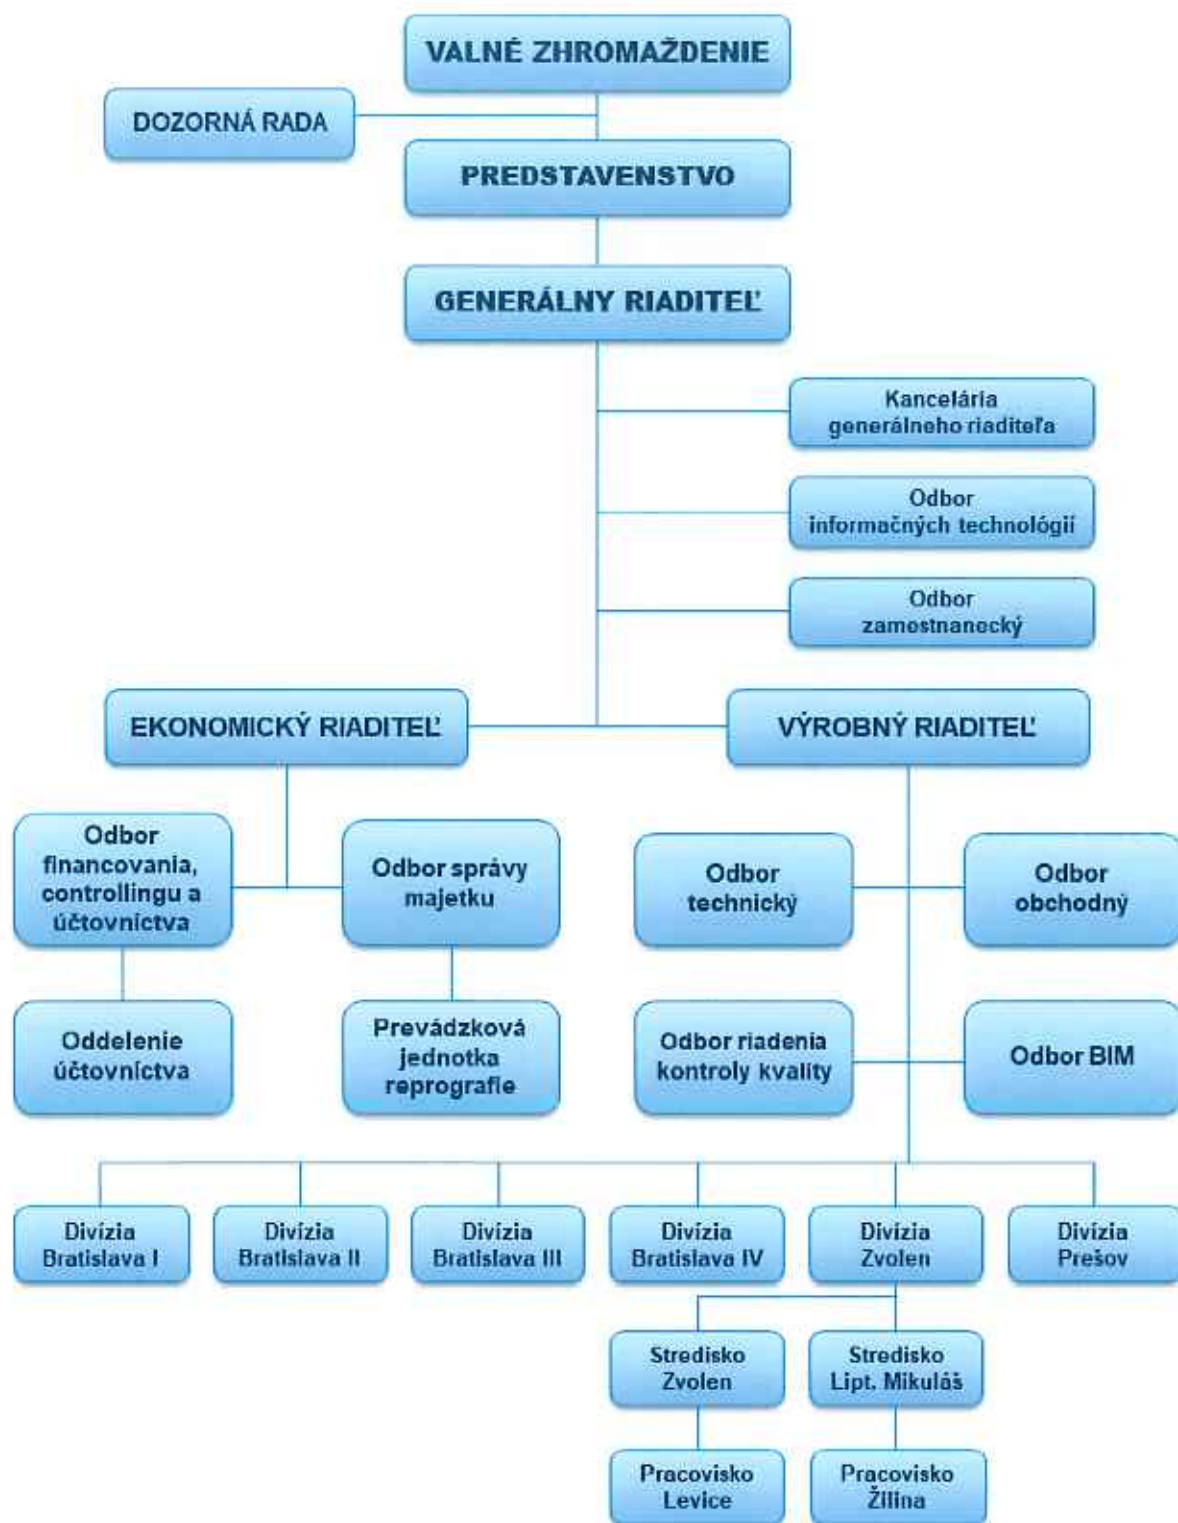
VALNÉ ZHROMAŽDENIE

DOZORNÁ RADA

PREDSTAVENSTVO

GENERÁLNY RIADITEĽ

Kancelária generálneho riaditeľa

Odbor informačných technológií

Odbor zamestnanecký

EKONOMICKÝ RIADITEĽ

VÝROBNÝ RIADITEĽ

Odbor financovania, controllingu a účtovníctva

Odbor správy majetku

Odbor technický

Odbor obchodný

Oddelenie účtovníctva

Prevádzková jednotka reprografie

Odbor riadenia kontroly kvality

Odbor BIM

Divízia Bratislava I

Divízia Bratislava II

Divízia Bratislava III

Divízia Bratislava IV

Divízia Zvolen

Divízia Prešov

Stredisko Zvolen

Stredisko Lipt. Mikuláš

Pracovisko Levice

Pracovisko Žilina